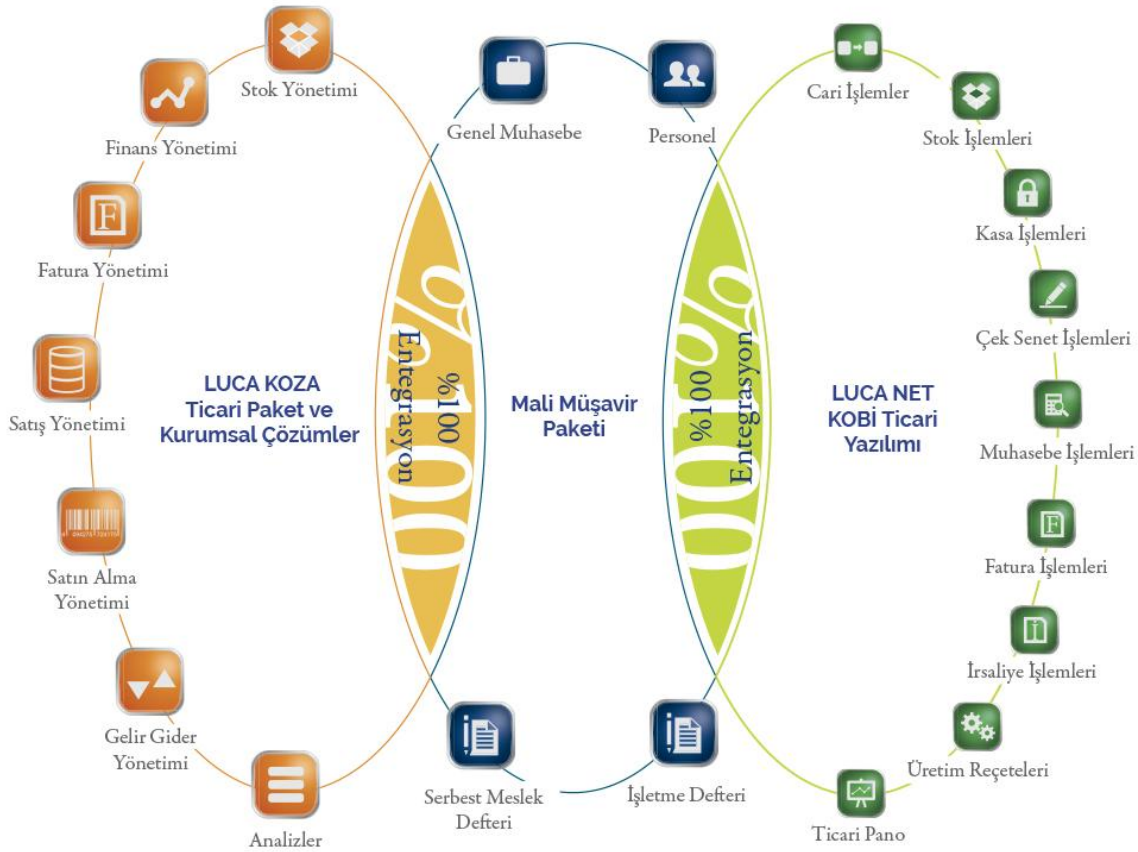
Stok Yönetimi

Finans Yönetimi

Fatura Yönetimi

Satış Yönetimi

Satın Alma Yönetimi

Gelir Gider Yönetimi

Analizler

LUCA KOZA Ticari Paket ve Kurumsal Çözümler

%100

%100 Entegrasyon

Genel Muhasebe

Personel

Mali Müşavir Paketi

Serbest Meslek Defteri

İşletme Defteri

%100

%100 Entegrasyon

LUCA NET KOBİ Ticari Yazılımı

Cari İşlemler

Stok İşlemleri

Kasa İşlemleri

Çek Senet İşlemleri

Muhasebe İşlemleri

Fatura İşlemleri

İrsaliye İşlemleri

Üretim Reçeteleri

Ticari Pano